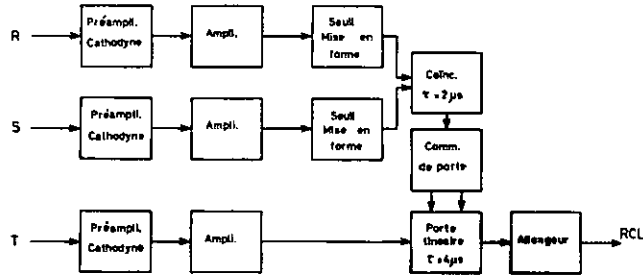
R

Préampli. Cathodyne

Ampli.

Seuil Mise en forme

S

Préampli. Cathodyne

Ampli.

Seuil Mise en forme

Coinc. $\tau = 2\mu s$

Comm. de porte

T

Préampli. Cathodyne

Ampli.

Porte linéaire $\tau = 4\mu s$

Allongeur

RCL